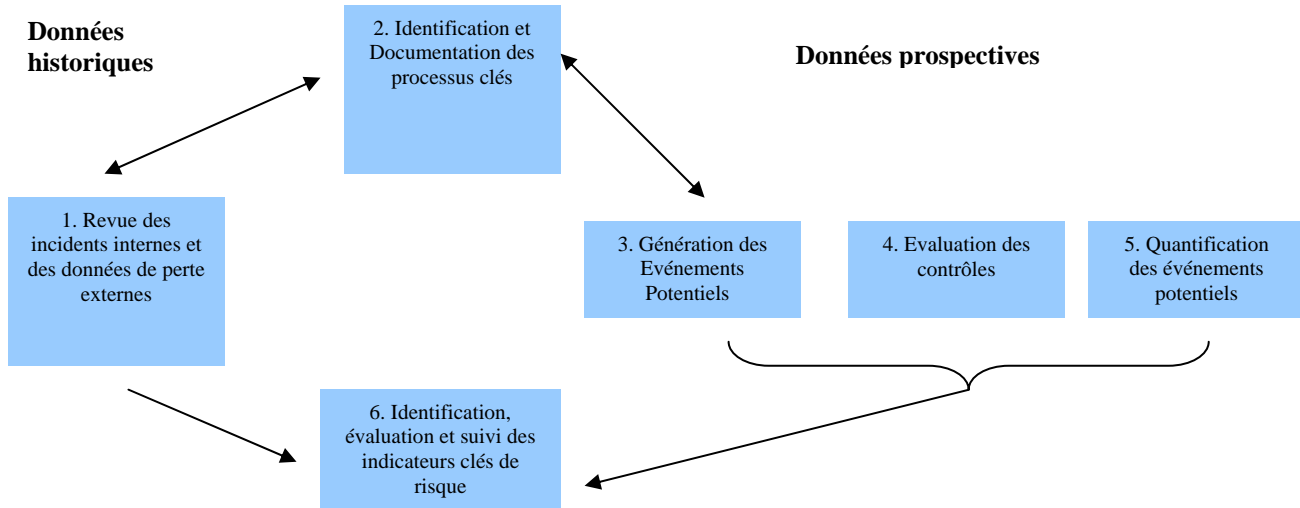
Données historiques

2. Identification et Documentation des processus clés

Données prospectives

1. Revue des incidents internes et des données de perte externes

3. Génération des Evénements Potentiels

4. Evaluation des contrôles

5. Quantification des événements potentiels

6. Identification, évaluation et suivi des indicateurs clés de risque